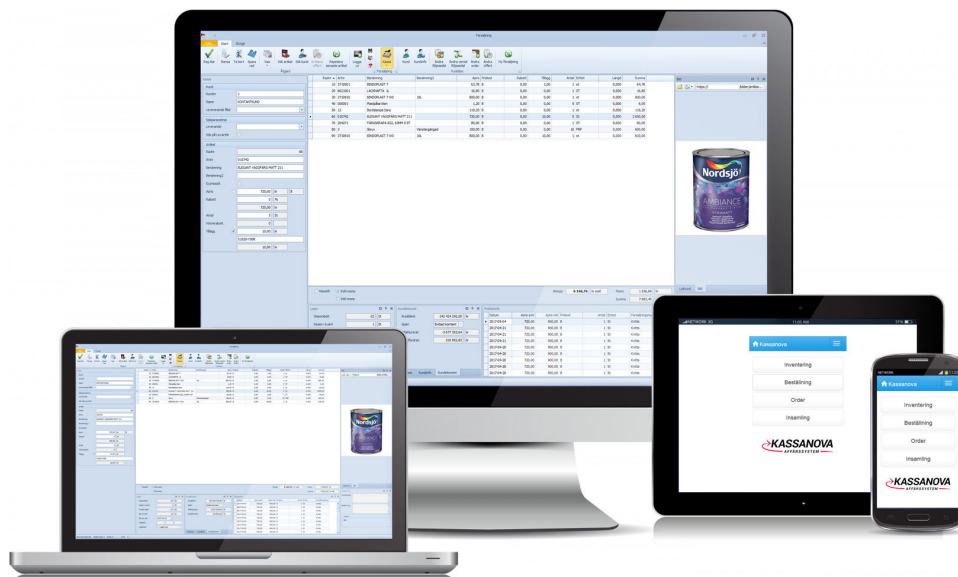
Försäljning

Arkiv Start Skrivut

Nordsjö

AMBIANCE

Kassanova

Inventering

Beställning

Order

Insamling

KASSANOVA
AFFÄRSSYSTEM

NETWORK 3G

11:03 AM

Kassanova

Inventering

Beställning

Order

Insamling

KASSANOVA
AFFÄRSSYSTEM